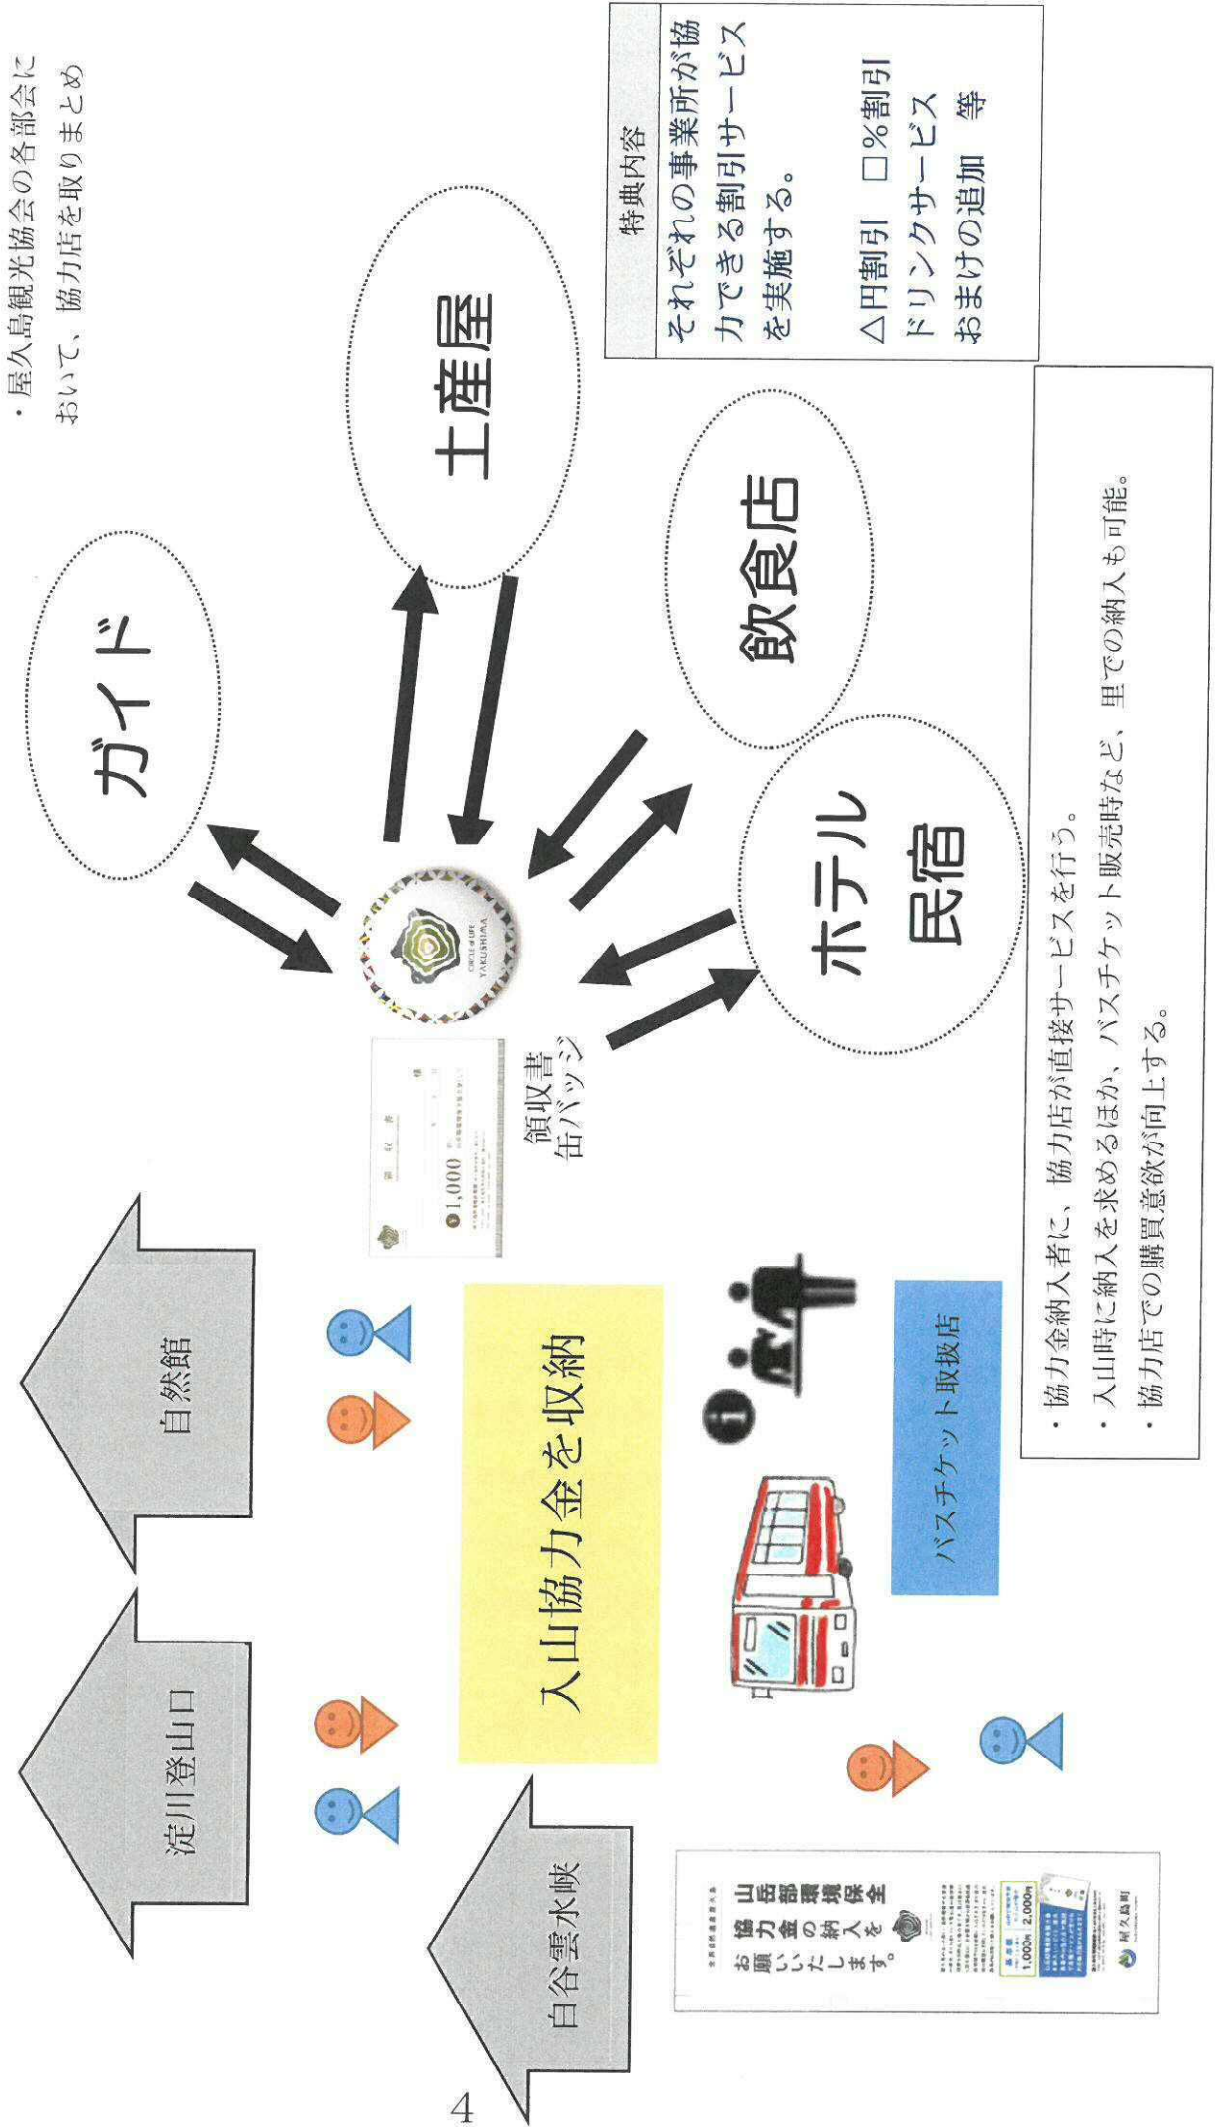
・屋久島観光協会の各部会において、協力店を取りまとめ

特典内容
それぞれの事業所が協力できる割引サービスを実施する。

△円割引　□%割引
ドリンクサービス
おまけの追加　等

ガイド

土産屋

飲食店

ホテル
民宿

CIRCLE of LIFE YAKUSHIMA

領収書
缶バッジ

・協力金納入者に、協力店が直接サービスを行う。
・入山時に納入を求めるほか、バスチケット販売時など、里での納入も可能。
・協力店での購買意欲が向上する。

自然館

淀川登山口

白谷雲水峡

入山協力金を収納

バスチケット取扱店

山岳部環境保全協力金の納入をお願いいたします。

1,000円　2,000円

屋久島町

4